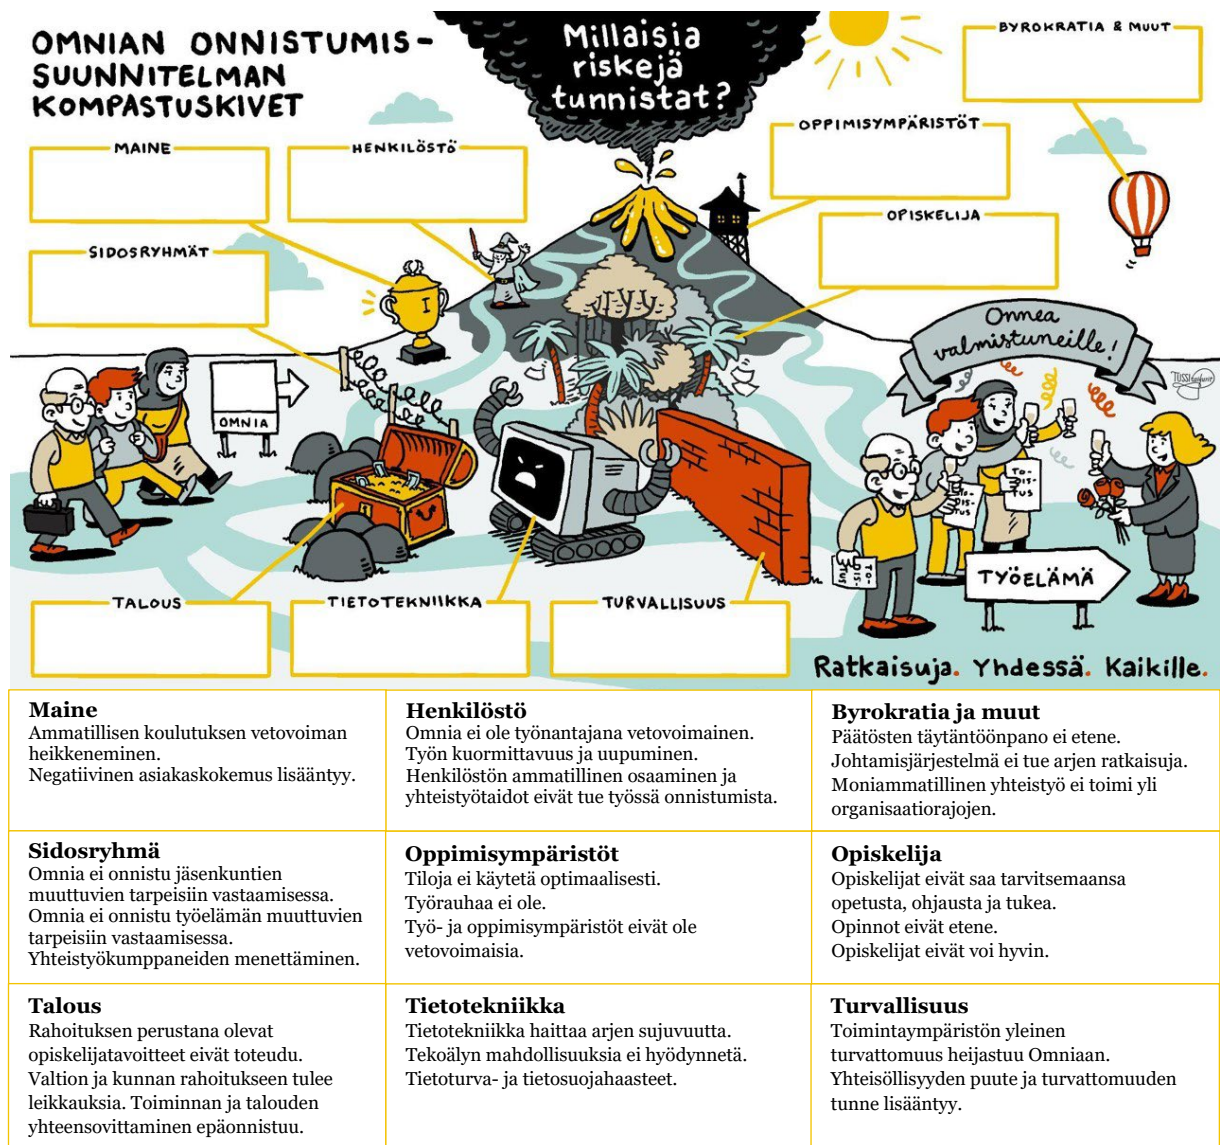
OMNIAN ONNISTUMISSUUNNITELMAN KOMPASTUSKIVET

Millaisia riskejä tunnistat?

BYROKRATIA & MUUT

MAINE

HENKILÖSTÖ

OPPIMISYMPÄRISTÖT

OPISKELIJA

SIDOSRYHMÄT

Onnea valmistuneille!

OMNIA

TODISTUS

TODISTUS

TODISTUS

TYÖELÄMÄ

TALOUS

TIETOTEKNIIKKA

TURVALLISUUS

Ratkaisuja. Yhdessä. Kaikille.

| Maine<br>Ammatillisen koulutuksen vetovoiman heikkeneminen.<br>Negatiivinen asiakaskokemus lisääntyy. | Henkilöstö<br>Omnia ei ole työnantajana vetovoimainen.<br>Työn kuormittavuus ja uupuminen.<br>Henkilöstön ammatillinen osaaminen ja yhteistyötaidot eivät tue työssä onnistumista. | Byrokratia ja muut<br>Päätösten täytäntöönpano ei etene.<br>Johtamisjärjestelmä ei tue arjen ratkaisuja.<br>Moniammatillinen yhteistyö ei toimi yli organisaatiorajojen. |
|---|---|---|
| Sidosryhmä<br>Omnia ei onnistu jäsenkuntien muuttuvien tarpeisiin vastaamisessa.<br>Omnia ei onnistu työelämän muuttuvien tarpeisiin vastaamisessa.<br>Yhteistyökumppaneiden menettäminen. | Oppimisympäristöt<br>Tiloja ei käytetä optimaalisesti.<br>Työrauhaa ei ole.<br>Työ- ja oppimisympäristöt eivät ole vetovoimaisia. | Opiskelija<br>Opiskelijat eivät saa tarvitsemaansa opetusta, ohjausta ja tukea.<br>Opinnot eivät etene.<br>Opiskelijat eivät voi hyvin. |
| Talous<br>Rahoituksen perustana olevat opiskelijatavoitteet eivät toteudu.<br>Valtion ja kunnan rahoitukseen tulee leikkauksia. Toiminnan ja talouden yhteensovittaminen epäonnistuu. | Tietotekniikka<br>Tietotekniikka haittaa arjen sujuvuutta.<br>Tekoälyn mahdollisuuksia ei hyödynnetä.<br>Tietoturva- ja tietosuojahaasteet. | Turvallisuus<br>Toimintaympäristön yleinen turvattomuus heijastuu Omniaan.<br>Yhteisöllisyyden puute ja turvattomuuden tunne lisääntyy. |